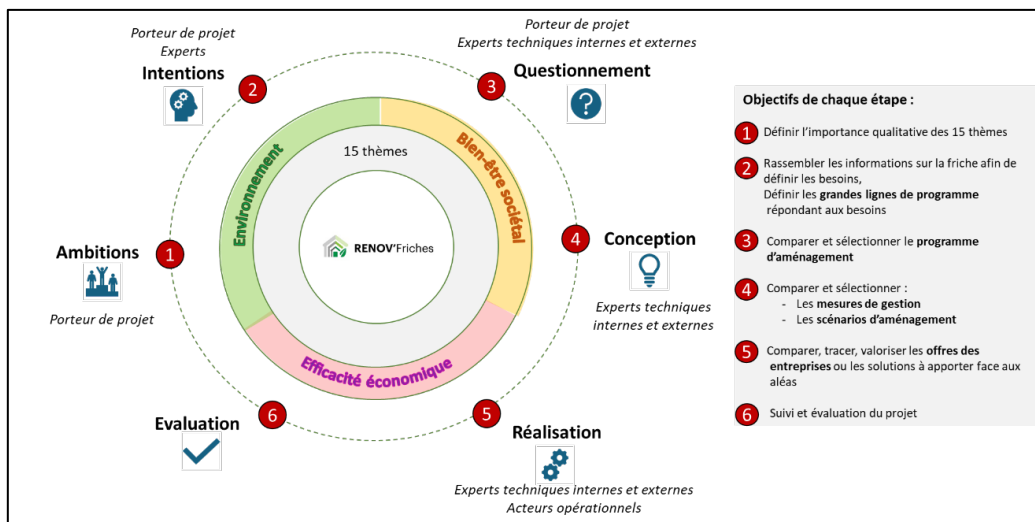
Porteur de projet
Experts

Intentions

2

Porteur de projet
Experts techniques internes et externes

Questionnement

3

Environnement

Bien-être sociétal

15 thèmes

RENOV'Friches

Efficacité économique

Ambitions

1

Porteur de projet

4

Conception

Experts techniques internes et externes

Evaluation

6

5

Réalisation

Experts techniques internes et externes
Acteurs opérationnels

Objectifs de chaque étape :

1 Définir l'importance qualitative des 15 thèmes

2 Rassembler les informations sur la friche afin de définir les besoins,
Définir les grandes lignes de programme répondant aux besoins

3 Comparer et sélectionner le programme d'aménagement

4 Comparer et sélectionner :
- Les mesures de gestion
- Les scénarios d'aménagement

5 Comparer, tracer, valoriser les offres des entreprises ou les solutions à apporter face aux aléas

6 Suivi et évaluation du projet